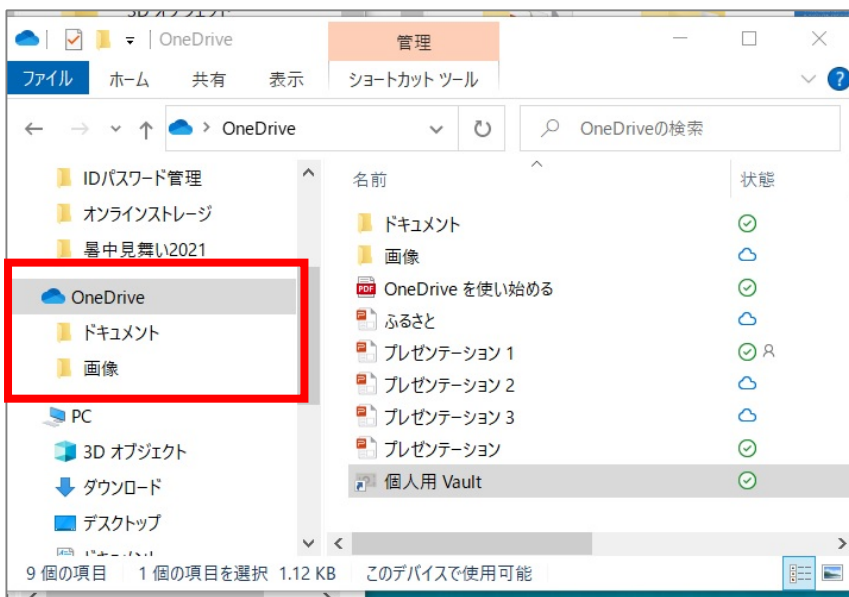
OneDrive

管理

ファイル ホーム 共有 表示 ショートカット ツール

OneDrive

OneDriveの検索

IDパスワード管理
オンラインストレージ
暑中見舞い2021
OneDrive
ドキュメント
画像
PC
3D オブジェクト
ダウンロード
デスクトップ
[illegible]

| 名前 | 状態 |
|---|---|
| ドキュメント | |
| 画像 | |
| OneDrive を使い始める | |
| ふるさと | |
| プレゼンテーション 1 | |
| プレゼンテーション 2 | |
| プレゼンテーション 3 | |
| プレゼンテーション | |
| 個人用 Vault | |

9 個の項目 1 個の項目を選択 1.12 KB このデバイスで使用可能